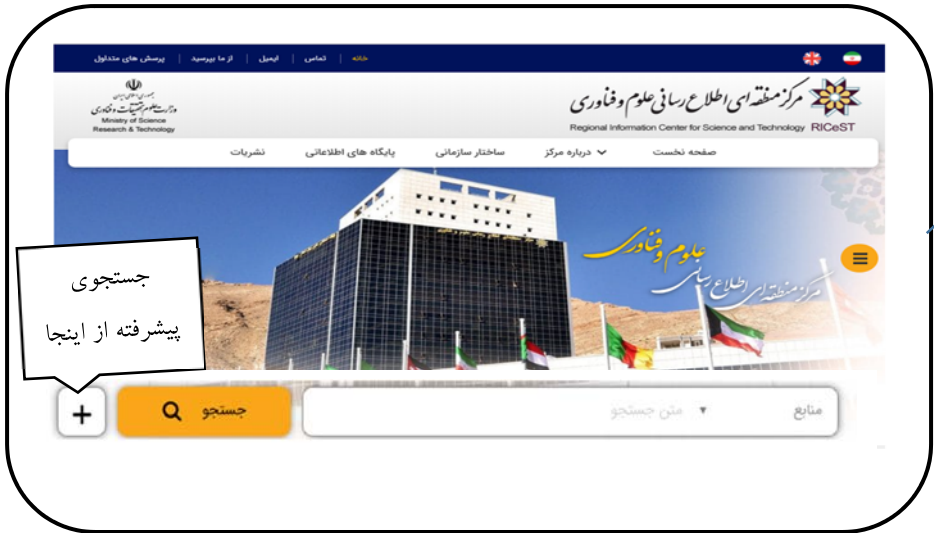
خانه | تماس | ایمیل | از ما بپرسید | پرسش های متداول

وزارت علوم، تحقیقات و فناوری
Ministry of Science Research & Technology

مرکز منطقه ای اطلاع رسانی علوم و فناوری
Regional Information Center for Science and Technology RICeST

صفحه نخست | درباره مرکز | ساختار سازمانی | پایگاه های اطلاعاتی | نشریات

مرکز منطقه ای اطلاع رسانی علوم و فناوری

جستجوی پیشرفته از اینجا

+ | جستجو | متن جستجو | منابع